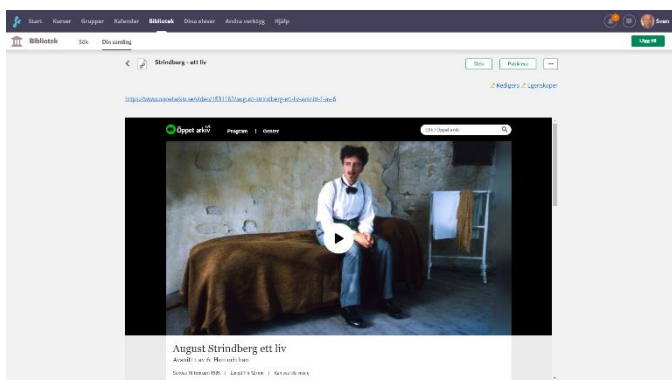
Start Kurser Grupper Kalender Bibliotek Dina elever Andra verktyg Hjälp

Svein

Bibliotek Sök Din samling

Lägg till

Strindberg - ett liv

Dela Publicera ···

Redigera Egenskaper

https://www.oppetarkiv.se/video/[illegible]

Öppet arkiv Program | Genrer

Sök i Öppet arkiv

August Strindberg ett liv

Avsnitt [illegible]

Söndag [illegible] februari 1985 | Längd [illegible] | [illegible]